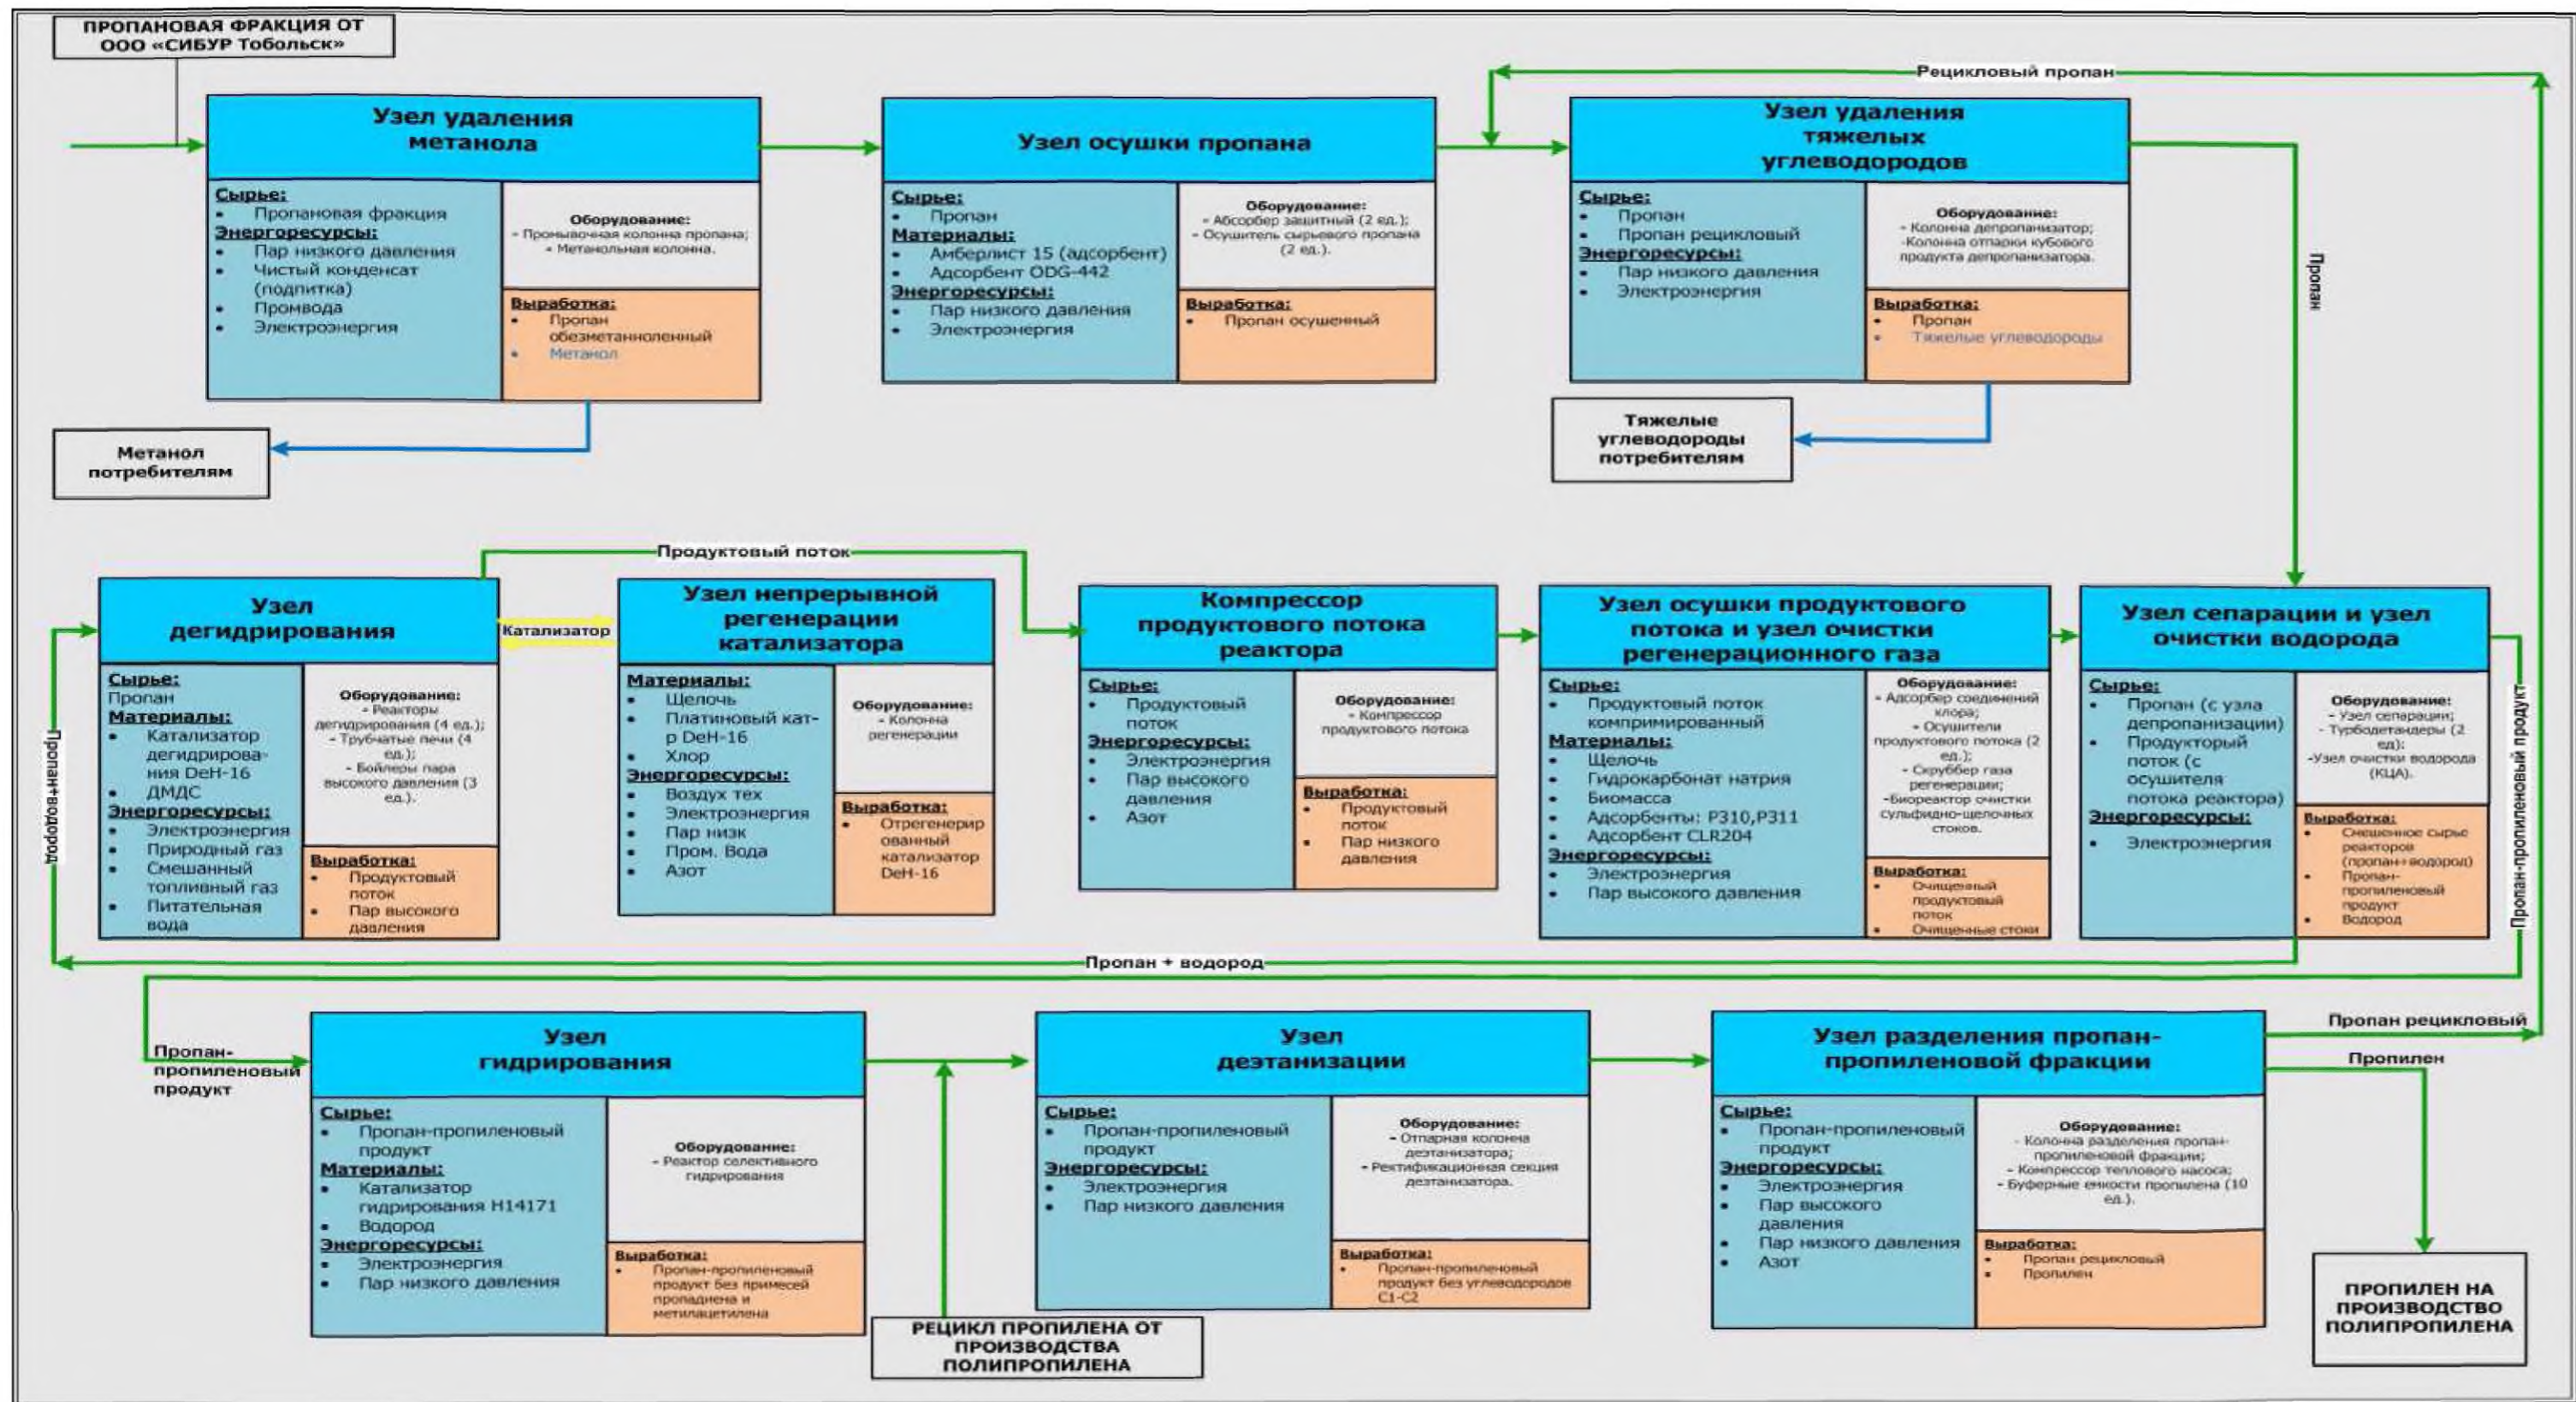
ПРОПАНОВАЯ ФРАКЦИЯ ОТ ООО «СИБУР Тобольск»

Узел удаления метанола

Сырье:
• Пропановая фракция
Энергоресурсы:
• Пар низкого давления
• Чистый конденсат (подпитка)
• Промвода
• Электроэнергия

Оборудование:
- Промывочная колонна пропана;
- Метанольная колонна.

Выработка:
• Пропан обезметанноленный
• Метанол

Метанол потребителям

Узел осушки пропана

Сырье:
• Пропан
Материалы:
• Амберлист 15 (адсорбент)
• Адсорбент ODG-442
Энергоресурсы:
• Пар низкого давления
• Электроэнергия

Оборудование:
- Абсорбер защитный (2 ед.);
- Осушитель сырьевого пропана (2 ед.).

Выработка:
• Пропан осушенный

Рецикловый пропан

Узел удаления тяжелых углеводородов

Сырье:
• Пропан
• Пропан рецикловый
Энергоресурсы:
• Пар низкого давления
• Электроэнергия

Оборудование:
- Колонна депропанизатор;
-Колонна отпарки кубового продукта депропанизатора.

Выработка:
• Пропан
• Тяжелые углеводороды

Тяжелые углеводороды потребителям

Пропан

Продуктовый поток

Узел дегидрирования

Сырье:
Пропан
Материалы:
• Катализатор дегидрирования DeH-16
• ДМДС
Энергоресурсы:
• Электроэнергия
• Природный газ
• Смешанный топливный газ
• Питательная вода

Оборудование:
- Реакторы дегидрирования (4 ед.);
- Трубчатые печи (4 ед.);
- Бойлеры пара высокого давления (3 ед.).

Выработка:
• Продуктовый поток
• Пар высокого давления

Катализатор

Узел непрерывной регенерации катализатора

Материалы:
• Щелочь
• Платиновый кат-р DeH-16
• Хлор
Энергоресурсы:
• Воздух тех
• Электроэнергия
• Пар низк
• Пром. Вода
• Азот

Оборудование:
- Колонна регенерации

Выработка:
• Отрегенерированный катализатор DeH-16

Компрессор продуктового потока реактора

Сырье:
• Продуктовый поток
Энергоресурсы:
• Электроэнергия
• Пар высокого давления
• Азот

Оборудование:
- Компрессор продуктового потока

Выработка:
• Продуктовый поток
• Пар низкого давления

Узел осушки продуктового потока и узел очистки регенерационного газа

Сырье:
• Продуктовый поток компримированный
Материалы:
• Щелочь
• Гидрокарбонат натрия
• Биомасса
• Адсорбенты: P310,P311
• Адсорбент CLR204
Энергоресурсы:
• Электроэнергия
• Пар высокого давления

Оборудование:
- Адсорбер соединений хлора;
- Осушители продуктового потока (2 ед.);
- Скруббер газа регенерации;
-Биореактор очистки сульфидно-щелочных стоков.

Выработка:
• Очищенный продуктовый поток
• Очищенные стоки

Узел сепарации и узел очистки водорода

Сырье:
• Пропан (с узла депропанизации)
• Продукторый поток (с осушителя потока реактора)
Энергоресурсы:
• Электроэнергия

Оборудование:
- Узел сепарации;
- Турбодетандеры (2 ед);
-Узел очистки водорода (КЦА).

Выработка:
• Смешанное сырье реакторов (пропан+водород)
• Пропан-пропиленовый продукт
• Водород

Пропан+водород

Пропан-пропиленовый продукт

Пропан + водород

Пропан-пропиленовый продукт

Узел гидрирования

Сырье:
• Пропан-пропиленовый продукт
Материалы:
• Катализатор гидрирования H14171
• Водород
Энергоресурсы:
• Электроэнергия
• Пар низкого давления

Оборудование:
- Реактор селективного гидрирования

Выработка:
• Пропан-пропиленовый продукт без примесей пропадиена и метилацетилена

РЕЦИКЛ ПРОПИЛЕНА ОТ ПРОИЗВОДСТВА ПОЛИПРОПИЛЕНА

Узел деэтанизации

Сырье:
• Пропан-пропиленовый продукт
Энергоресурсы:
• Электроэнергия
• Пар низкого давления

Оборудование:
- Отпарная колонна деэтанизатора;
- Ректификационная секция деэтанизатора.

Выработка:
• Пропан-пропиленовый продукт без углеводородов C1-C2

Узел разделения пропан-пропиленовой фракции

Сырье:
• Пропан-пропиленовый продукт
Энергоресурсы:
• Электроэнергия
• Пар высокого давления
• Пар низкого давления
• Азот

Оборудование:
- Колонна разделения пропан-пропиленовой фракции;
- Компрессор теплового насоса;
- Буферные емкости пропилена (10 ед.).

Выработка:
• Пропан рецикловый
• Пропилен

Пропан рецикловый

Пропилен

ПРОПИЛЕН НА ПРОИЗВОДСТВО ПОЛИПРОПИЛЕНА